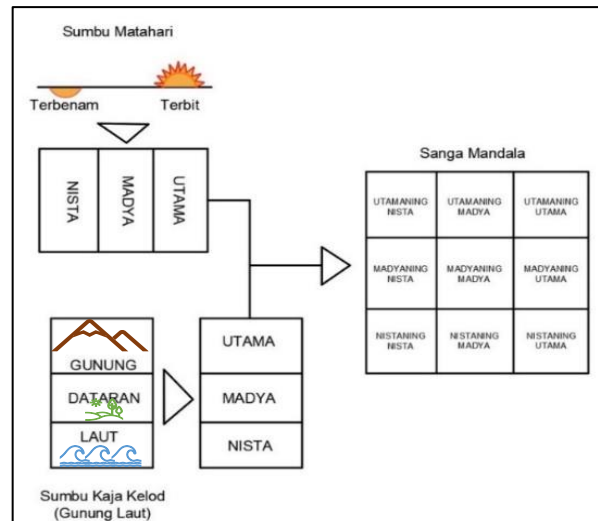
Sumbu Matahari

Terbenam

Terbit

NISTA

MADYA

UTAMA

Sanga Mandala

| UTAMANING NISTA | UTAMANING MADYA | UTAMANING UTAMA |
|---|---|---|
| MADYANING NISTA | MADYANING MADYA | MADYANING UTAMA |
| NISTANING NISTA | NISTANING MADYA | NISTANING UTAMA |

GUNUNG

DATARAN

LAUT

UTAMA

MADYA

NISTA

Sumbu Kaja Kelod (Gunung Laut)